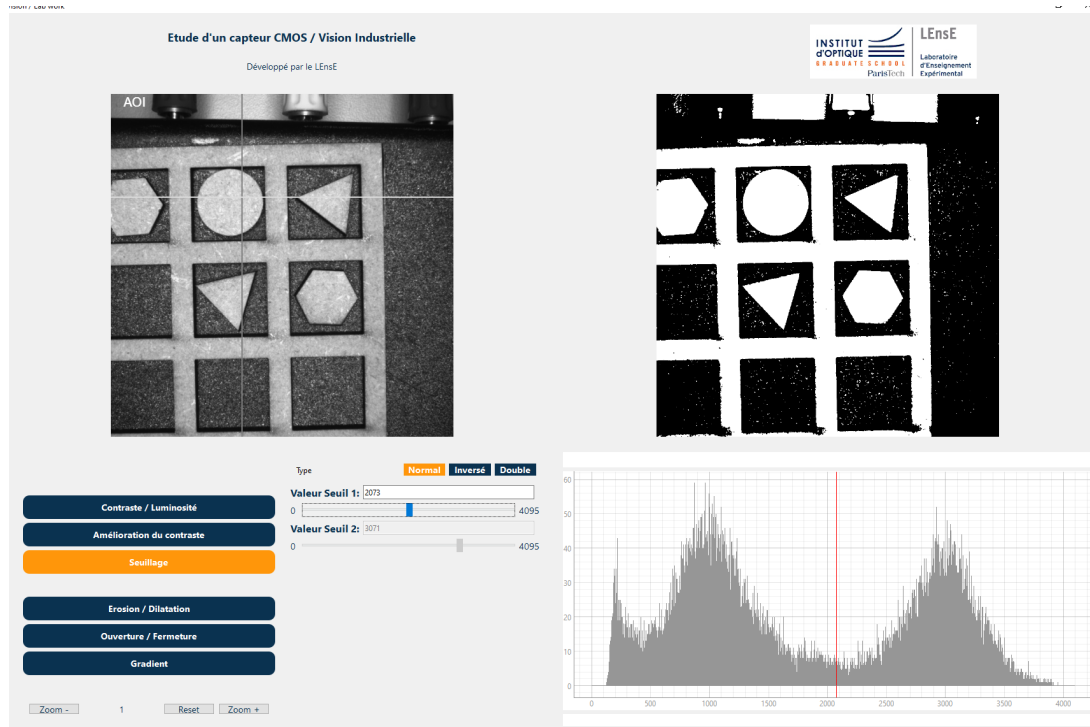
Vision / Lab Work

Etude d'un capteur CMOS / Vision Industrielle

Développé par le LEnsE

INSTITUT D'OPTIQUE GRADUATE SCHOOL ParisTech

LEnsE Laboratoire d'Enseignement Expérimental

AOI

Type Normal Inversé Double

Valeur Seuil 1: 2073

0 4095

Valeur Seuil 2: 3071

0 4095

Contraste / Luminosité

Amélioration du contraste

Seuillage

Erosion / Dilatation

Ouverture / Fermeture

Gradient

Zoom - 1 Reset Zoom +

60
50
40
30
20
10
0
500 1000 1500 2000 2500 3000 3500 4000